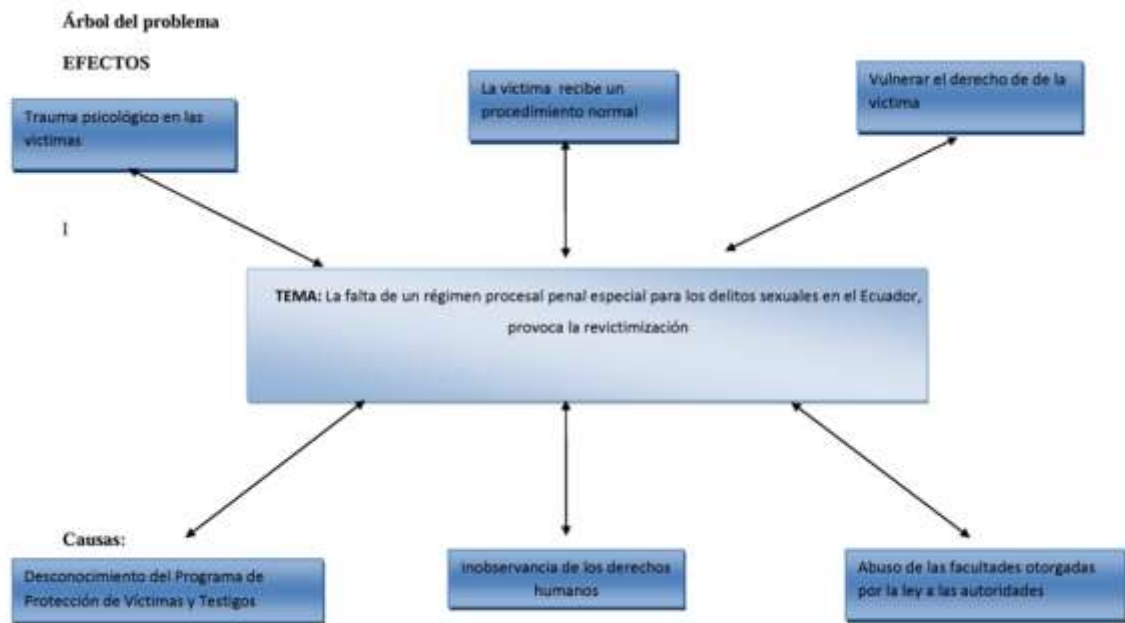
Árbol del problema

EFECTOS

Trauma psicológico en las victimas

La victima recibe un procedimiento normal

Vulnerar el derecho de de la victima

I

**TEMA:** La falta de un régimen procesal penal especial para los delitos sexuales en el Ecuador, provoca la revictimización

Causas:

Desconocimiento del Programa de Protección de Víctimas y Testigos

inobservancia de los derechos humanos

Abuso de las facultades otorgadas por la ley a las autoridades